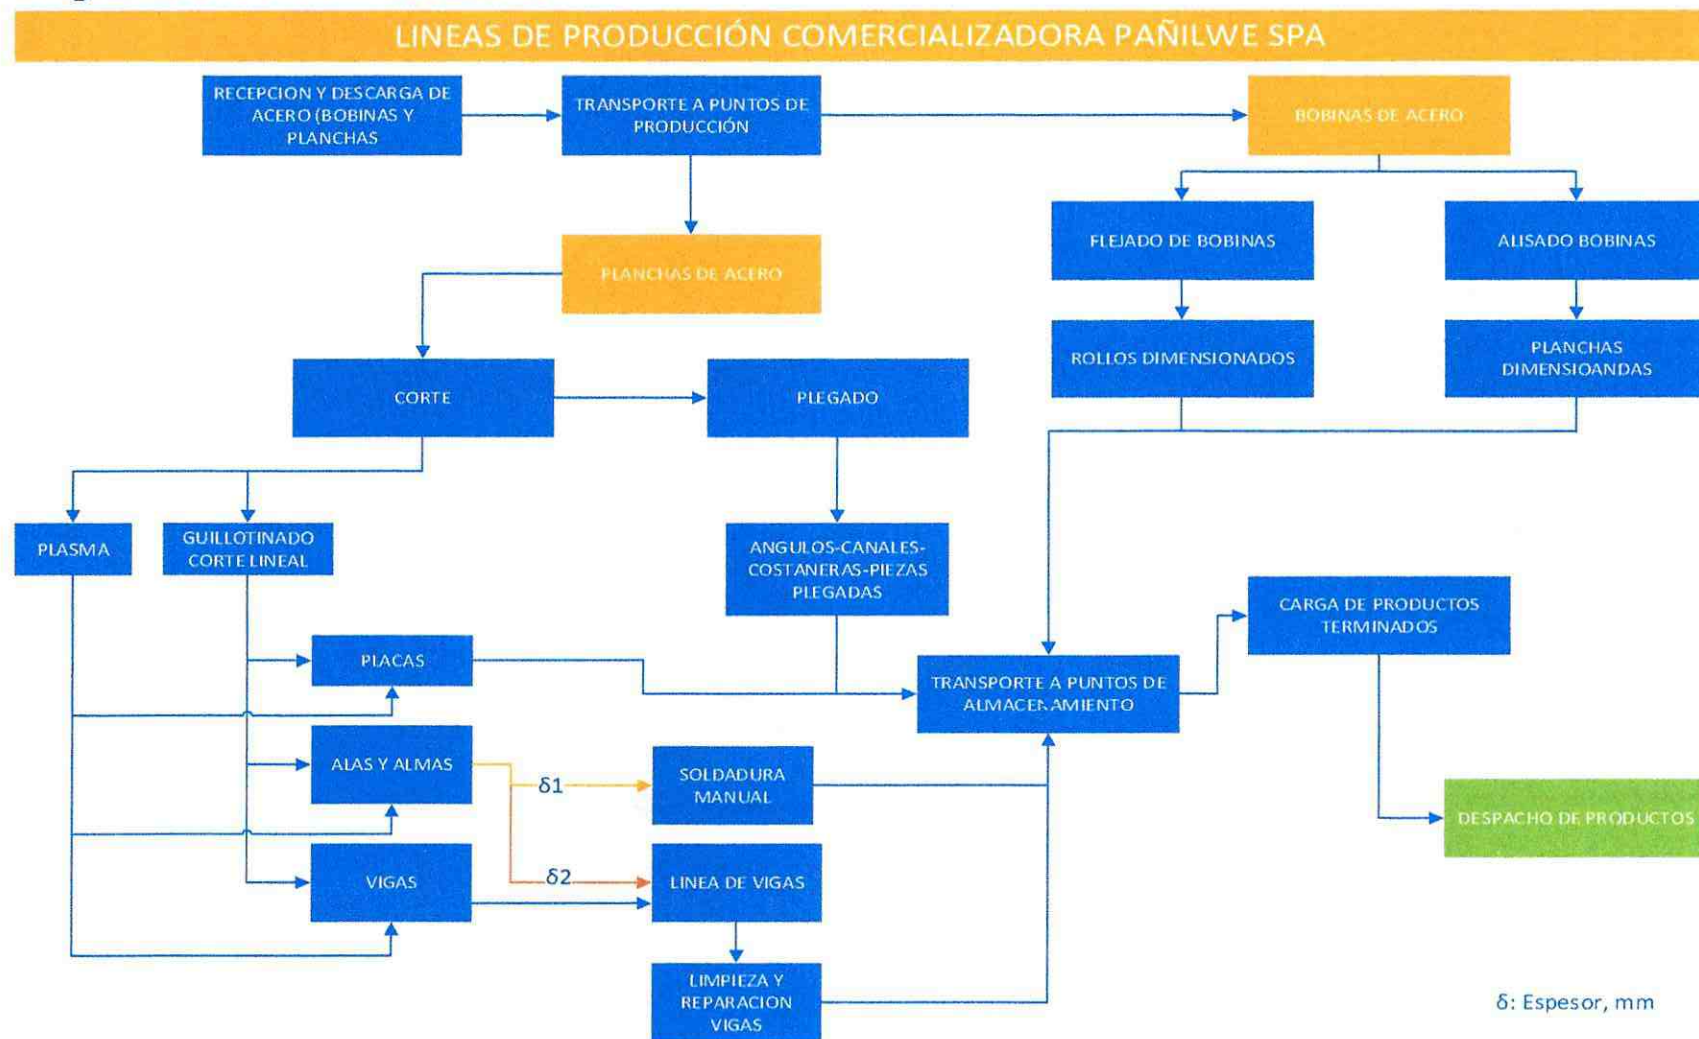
LINEAS DE PRODUCCIÓN COMERCIALIZADORA PAÑILWE SPA

RECEPCION Y DESCARGA DE ACERO (BOBINAS Y PLANCHAS

TRANSPORTE A PUNTOS DE PRODUCCIÓN

BOBINAS DE ACERO

FLEJADO DE BOBINAS

ALISADO BOBINAS

PLANCHAS DE ACERO

ROLLOS DIMENSIONADOS

PLANCHAS DIMENSIOANDAS

CORTE

PLEGADO

PLASMA

GUILLOTINADO CORTE LINEAL

ANGULOS-CANALES-COSTANERAS-PIEZAS PLEGADAS

CARGA DE PRODUCTOS TERMINADOS

PLACAS

TRANSPORTE A PUNTOS DE ALMACENAMIENTO

ALAS Y ALMAS

$\delta 1$

SOLDADURA MANUAL

DESPACHO DE PRODUCTOS

VIGAS

$\delta 2$

LINEA DE VIGAS

LIMPIEZA Y REPARACION VIGAS

$\delta$: Espesor, mm